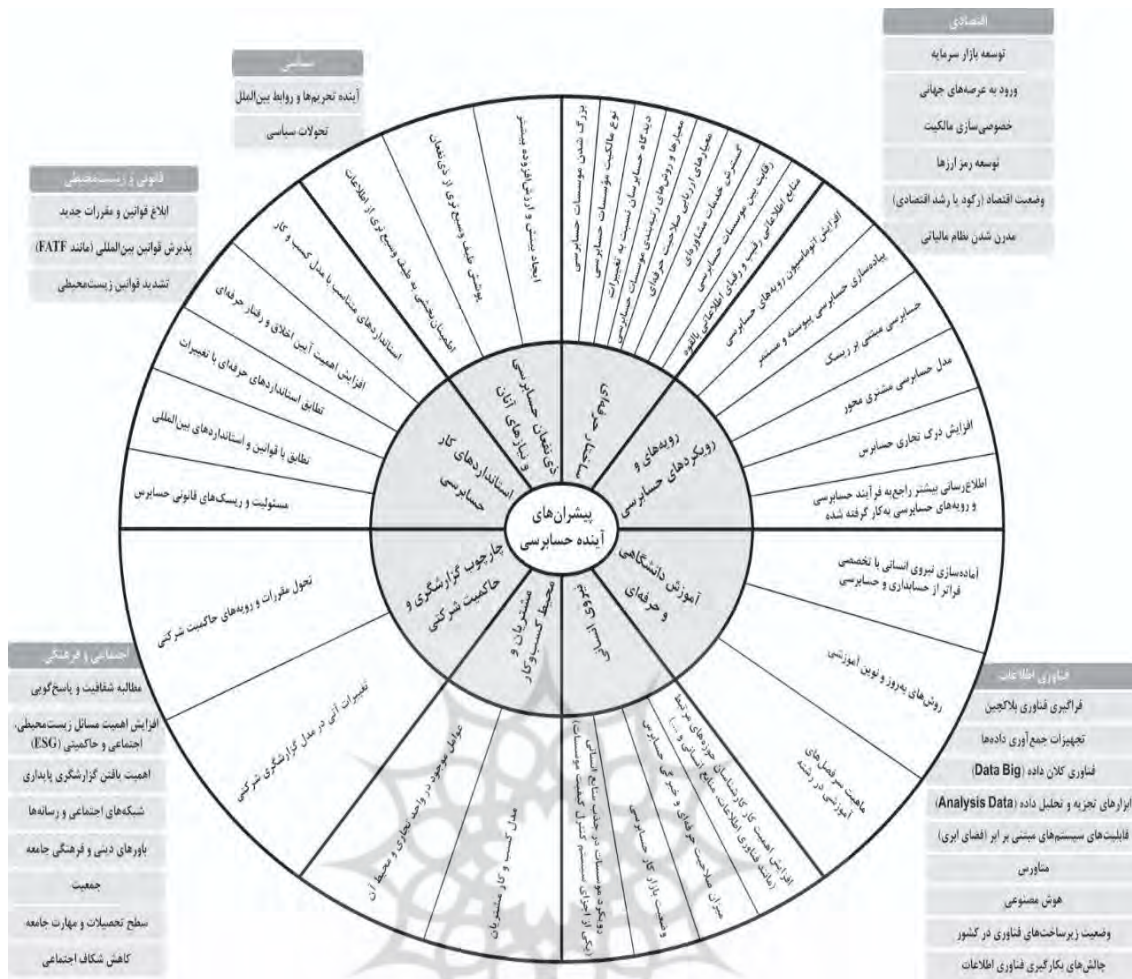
اقتصادی
توسعه بازار سرمایه
ورود به عرصه‌های جهانی
خصوصی‌سازی مالکیت
توسعه رمز ارزها
وضعیت اقتصاد (رکود یا رشد اقتصادی)
مدرن شدن نظام مالیاتی

سیاسی
آینده تحریم‌ها و روابط بین‌الملل
تحولات سیاسی

قانونی و زیست‌محیطی
ابلاغ قوانین و مقررات جدید
پذیرش قوانین بین‌المللی (مانند FATF)
تشدید قوانین زیست‌محیطی

اجتماعی و فرهنگی
مطالبه شفافیت و پاسخ‌گویی
افزایش اهمیت مسائل زیست‌محیطی، اجتماعی و حاکمیتی (ESG)
اهمیت یافتن گزارشگری پایداری
شبکه‌های اجتماعی و رسانه‌ها
باورهای دینی و فرهنگی جامعه
جمعیت
سطح تحصیلات و مهارت جامعه
کاهش شکاف اجتماعی

فناوری اطلاعات
فراگیری فناوری بلاکچین
تجهیزات جمع‌آوری داده‌ها
فناوری کلان داده (Data Big)
ابزارهای تجزیه و تحلیل داده (Analysis Data)
قابلیت‌های سیستم‌های مبتنی بر ابر (فضای ابری)
متاورس
هوش مصنوعی
وضعیت زیرساخت‌های فناوری در کشور
چالش‌های بکارگیری فناوری اطلاعات

پیشران‌های آینده حسابرسی

رویه‌ها و رویکردهای حسابرسی
افزایش اتوماسیون رویه‌های حسابرسی
پیاده‌سازی حسابرسی پیوسته و مستمر
حسابرسی مبتنی بر ریسک
مدل حسابرسی مشتری محور
افزایش درک تجاری حسابرس
اطلاع‌رسانی بیشتر راجع‌به فرآیند حسابرسی و رویه‌های حسابرسی به‌کار گرفته شده

آموزش دانشگاهی و حرفه‌ای
آماده‌سازی نیروی انسانی با تخصصی فراتر از حسابداری و حسابرسی
روش‌های به‌روز و نوین آموزشی
ماهیت سرفصل‌های آموزشی در رشته

نیروی انسانی
افزایش اهمیت کار کارشناسان حوزه‌های مرتبط (مانند فناوری اطلاعات، منابع انسانی و ...)
میزان صلاحیت حرفه‌ای و تخصصی حسابرس
وضعیت بازار کار حسابرسی
ویژگی موسسات در جذب منابع انسانی (یکی از اجزای سیستم کنترل کیفیت موسسات)

مشتریان و محیط کسب‌وکار
مدل کسب و کار مشتریان
عوامل موجود در واحد تجاری و محیط آن

چارچوب گزارشگری و حاکمیت شرکتی
تحول مقررات و رویه‌های حاکمیت شرکتی
تغییرات آتی در مدل گزارشگری شرکتی

استانداردهای کار حسابرسی
استانداردهای مناسب با مدل کسب و کار
افزایش اهمیت آیین اخلاق و رفتار حرفه‌ای
تطابق استانداردهای حرفه‌ای با تغییرات
تطابق با قوانین و استانداردهای بین‌المللی
مسئولیت و ریسک‌های قانونی حسابرس

ذی‌نفعان حسابرسی و نیازهای آنان
اطمینان‌بخشی به طیف وسیع‌تری از اطلاعات
پوشش طیف وسیع‌تری از ذی‌نفعان
ایجاد ستادی و کیفیت ارزش‌آفرینی ذی‌نفعان

حجم کار حسابرسی
بزرگ شدن موسسات حسابرسی
نوع مالکیت موسسات حسابرسی
دیدگاه حسابرسان نسبت به تغییرات
معیارها و روش‌های رتبه‌بندی موسسات حسابرسی
معیارهای ارزیابی صلاحیت حرفه‌ای
گسترش خدمات مشاوره‌ای
رقابت بین موسسات حسابرسی
منابع اطلاعاتی رقیب و رقبای اطلاعاتی بالقوه